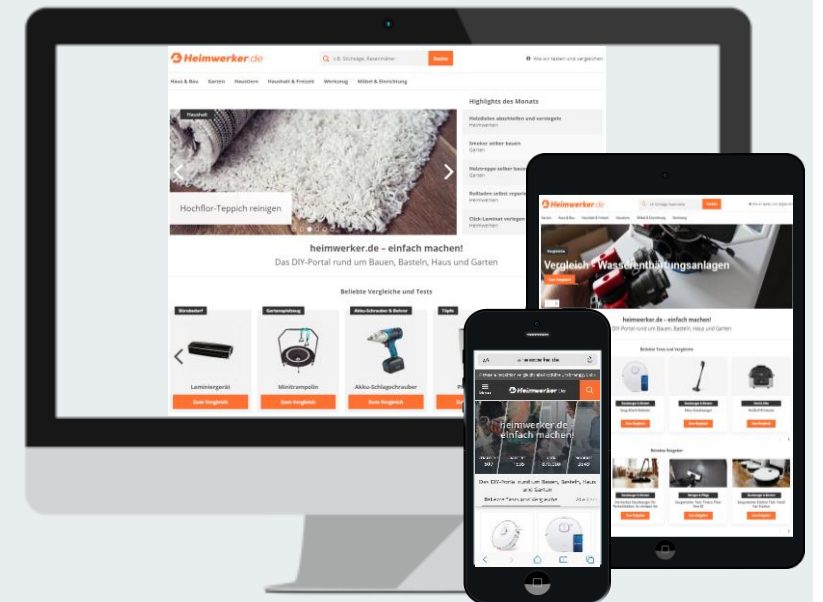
Heimwerker.de

z.B. Stichsäge, Rasenmäher

Suche

Wie wir testen und vergleichen

Haus & Bau | Garten | Haustiere | Haushalt & Freizeit | Werkzeug | Möbel & Einrichtung

Haushalt

Hochflor-Teppich reinigen

Highlights des Monats

Holzfalzen abschleifen und versiegeln
Heimwerken

Smoker selber bauen
Garten

Holztreppe selber bauen
Heimwerken

Rollladen selbst reparieren
Heimwerken

Click-Laminat verlegen
Heimwerken

heimwerker.de – einfach machen!

Das DIY-Portal rund um Bauen, Basteln, Haus und Garten

Beliebte Vergleiche und Tests

Bürobedarf | Gartenspielzeug | Akku-Schrauber & Bohrer | Tipps

Laminiergerät | Minitrampolin | Akku-Schlagschrauber

Zum Vergleich | Zum Vergleich | Zum Vergleich

Heimwerker.de

Suche

Vergleich

Vergleich - Wasserenthärtungsanlagen

Zum Vergleich

heimwerker.de – einfach machen!

Das DIY-Portal rund um Bauen, Basteln, Haus und Garten

Beliebte Tests und Vergleiche

Beliebte Ratgeber

AA heimwerker.de

Heimwerker.de

heimwerker.de
einfach machen!

Das DIY-Portal rund um Bauen, Basteln, Haus und Garten

Beliebte Tests und Vergleiche